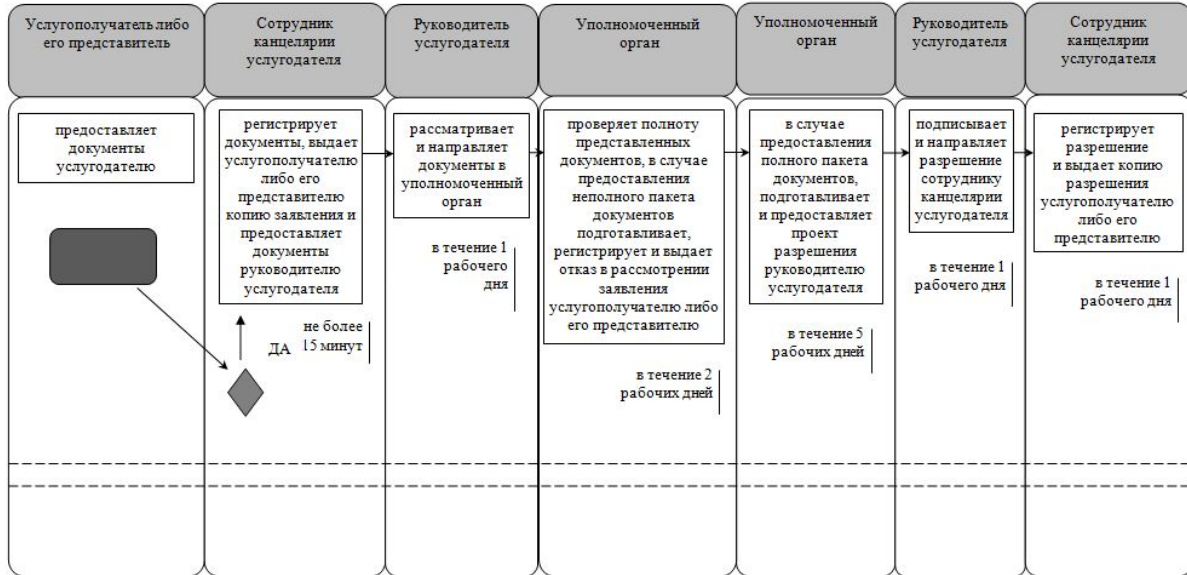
Услугополучатель либо его представитель

Сотрудник канцелярии услугодателя

Руководитель услугодателя

Уполномоченный орган

Уполномоченный орган

Руководитель услугодателя

Сотрудник канцелярии услугодателя

предоставляет документы услугодателю

регистрирует документы, выдает услугополучателю либо его представителю копию заявления и предоставляет документы руководителю услугодателя

не более 15 минут

ДА

рассматривает и направляет документы в уполномоченный орган

в течение 1 рабочего дня

проверяет полноту представленных документов, в случае предоставления неполного пакета документов подготавливает, регистрирует и выдает отказ в рассмотрении заявления услугополучателю либо его представителю

в течение 2 рабочих дней

в случае предоставления полного пакета документов, подготавливает и предоставляет проект разрешения руководителю услугодателя

в течение 5 рабочих дней

подписывает и направляет разрешение сотруднику канцелярии услугодателя

в течение 1 рабочего дня

регистрирует разрешение и выдает копию разрешения услугополучателю либо его представителю

в течение 1 рабочего дня